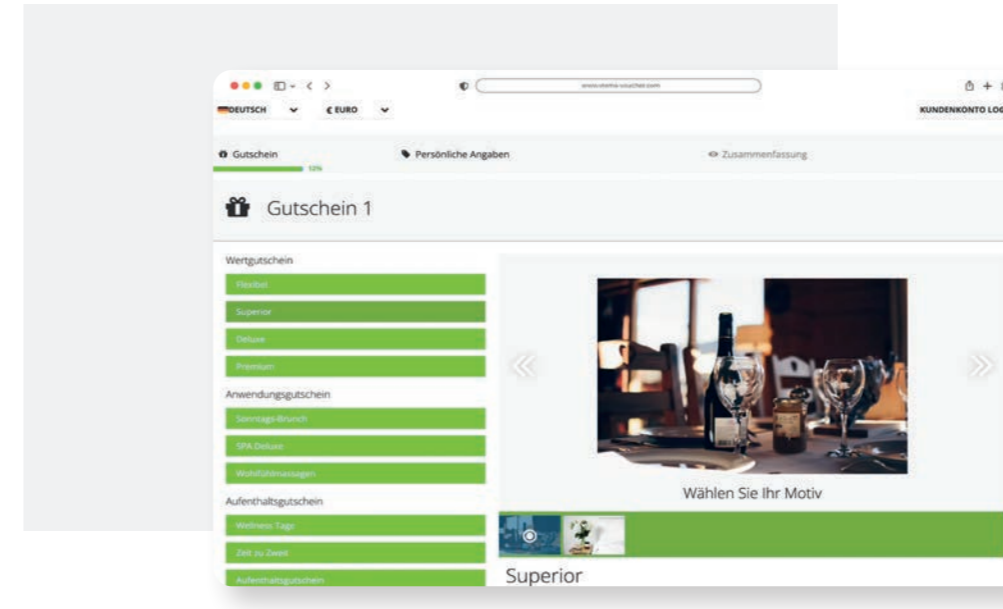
www.stella-voucher.com

DEUTSCH € EURO KUNDENKONTO LOG

Gutschein 10% Persönliche Angaben Zusammenfassung

Gutschein 1

Wertgutschein
Flexibel
Superior
Deluxe
Premium
Anwendungsgutschein
Sonntags-Brunch
SPA Deluxe
Wohlfühlmassagen
Aufenthaltsgutschein
Wellness Tage
Zeit zu Zweit
Aufenthaltsgutschein

«
»

Wählen Sie Ihr Motiv

Superior